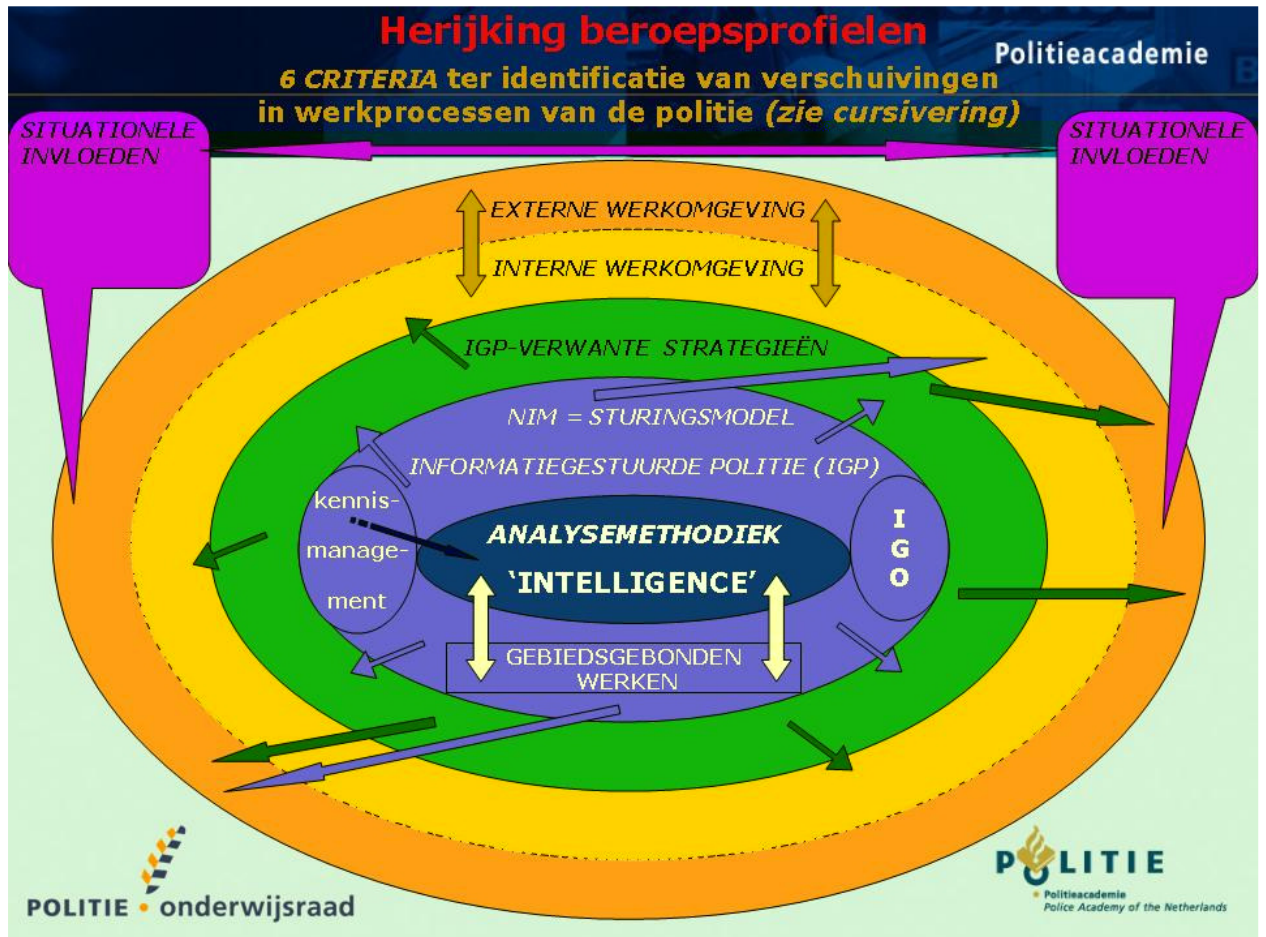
Herijking beroepsprofielen

Politieacademie

*6 CRITERIA* ter identificatie van verschuivingen in werkprocessen van de politie *(zie cursivering)*

SITUATIONELE INVLOEDEN

SITUATIONELE INVLOEDEN

EXTERNE WERKOMGEVING

INTERNE WERKOMGEVING

IGP-VERWANTE STRATEGIEËN

NIM = STURINGSMODEL

INFORMATIEGESTUURDE POLITIE (IGP)

kennismanagement

ANALYSEMETHODIEK

'INTELLIGENCE'

I G O

GEBIEDSGEBONDEN WERKEN

POLITIE • onderwijsraad

POLITIE

Politieacademie
Police Academy of the Netherlands